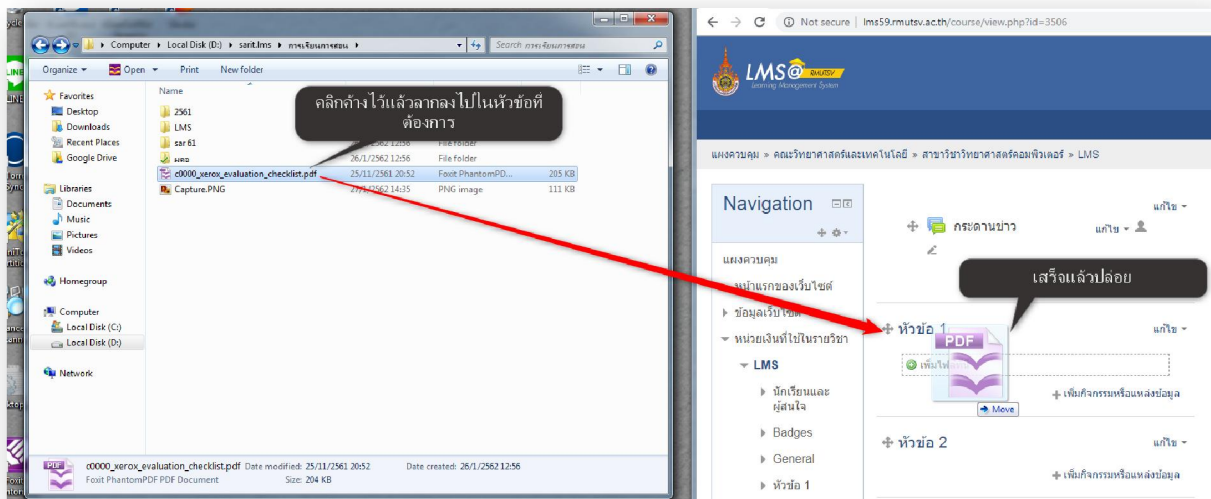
Computer ▸ Local Disk (D:) ▸ sarit.lms ▸ การเรียนการสอน ▸

Search การเรียนการสอน

Organize ▾ Open ▾ Print New folder

Favorites
Desktop
Downloads
Recent Places
Google Drive

Libraries
Documents
Music
Pictures
Videos

Homegroup

Computer
Local Disk (C:)
Local Disk (D:)

Network

Name

2561
LMS
sar 61
ผลง
c0000_xerox_evaluation_checklist.pdf
Capture.PNG

26/1/2562 12:56 File folder
26/1/2562 12:56 File folder
25/11/2561 20:52 Foxit PhantomPD... 205 KB
27/1/2562 14:35 PNG image 111 KB

คลิกค้างไว้แล้วลากลงไปในหัวข้อที่ต้องการ

c0000_xerox_evaluation_checklist.pdf Date modified: 25/11/2561 20:52 Date created: 26/1/2562 12:56
Foxit PhantomPDF PDF Document Size: 204 KB

Not secure | lms59.rmutsv.ac.th/course/view.php?id=3506

LMS@RMUTSV
Learning Management System

แผงควบคุม » คณะวิทยาศาสตร์และเทคโนโลยี » สาขาวิชาวิทยาศาสตร์คอมพิวเตอร์ » LMS

Navigation

แผงควบคุม
หน้าแรกของเว็บไซต์
ข้อมูลเว็บไซต์
หน่วยเงินที่ไปในรายวิชา
LMS
นักเรียนและผู้สนใจ
Badges
General
หัวข้อ 1

แก้ไข ▾
กระดานข่าว
แก้ไข ▾

เสร็จแล้วปล่อย

หัวข้อ 1
แก้ไข ▾
PDF
เพิ่มไฟล์
Move
เพิ่มกิจกรรมหรือแหล่งข้อมูล

หัวข้อ 2
แก้ไข ▾
เพิ่มกิจกรรมหรือแหล่งข้อมูล